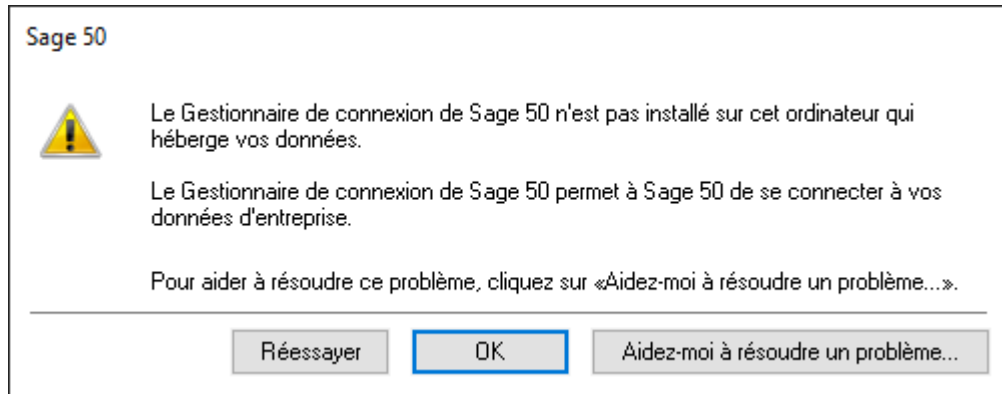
Sage 50

Le Gestionnaire de connexion de Sage 50 n'est pas installé sur cet ordinateur qui héberge vos données.

Le Gestionnaire de connexion de Sage 50 permet à Sage 50 de se connecter à vos données d'entreprise.

Pour aider à résoudre ce problème, cliquez sur «Aidez-moi à résoudre un problème...».

Réessayer

OK

Aidez-moi à résoudre un problème...